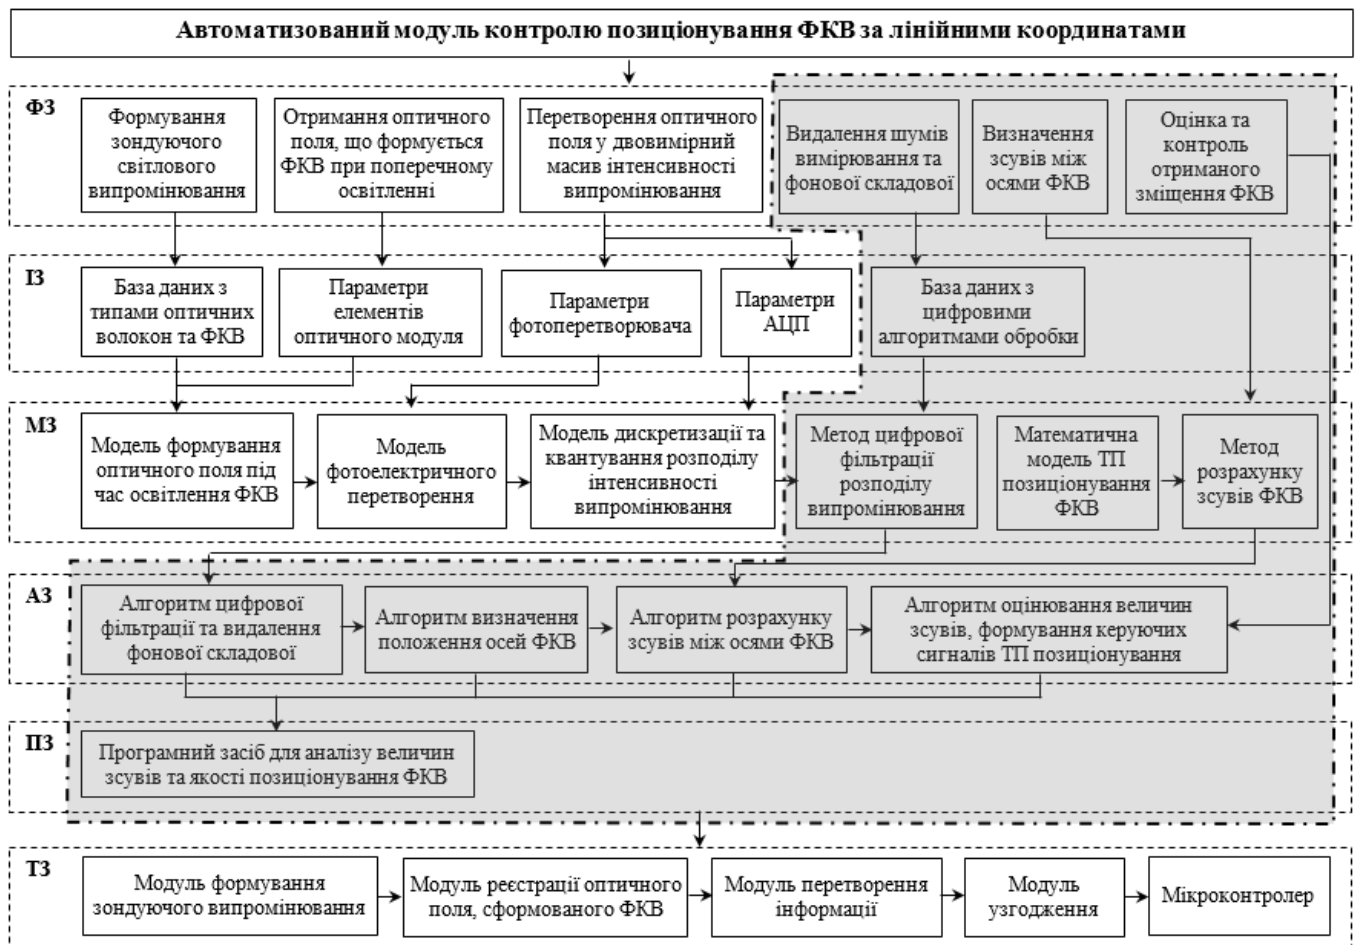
Автоматизований модуль контролю позиціонування ФКВ за лінійними координатами

ФЗ

Формування зондуючого світлового випромінювання

Отримання оптичного поля, що формується ФКВ при поперечному освітленні

Перетворення оптичного поля у двовимірний масив інтенсивності випромінювання

Видалення шумів вимірювання та фонової складової

Визначення зсувів між осями ФКВ

Оцінка та контроль отриманого зміщення ФКВ

ІЗ

База даних з типами оптичних волокон та ФКВ

Параметри елементів оптичного модуля

Параметри фотоперетворювача

Параметри АЦП

База даних з цифровими алгоритмами обробки

МЗ

Модель формування оптичного поля під час освітлення ФКВ

Модель фотоелектричного перетворення

Модель дискретизації та квантування розподілу інтенсивності випромінювання

Метод цифрової фільтрації розподілу випромінювання

Математична модель ТП позиціонування ФКВ

Метод розрахунку зсувів ФКВ

АЗ

Алгоритм цифрової фільтрації та видалення фонової складової

Алгоритм визначення положення осей ФКВ

Алгоритм розрахунку зсувів між осями ФКВ

Алгоритм оцінювання величин зсувів, формування керуючих сигналів ТП позиціонування

ПЗ

Програмний засіб для аналізу величин зсувів та якості позиціонування ФКВ

ТЗ

Модуль формування зондуючого випромінювання

Модуль реєстрації оптичного поля, сформованого ФКВ

Модуль перетворення інформації

Модуль узгодження

Мікроконтролер